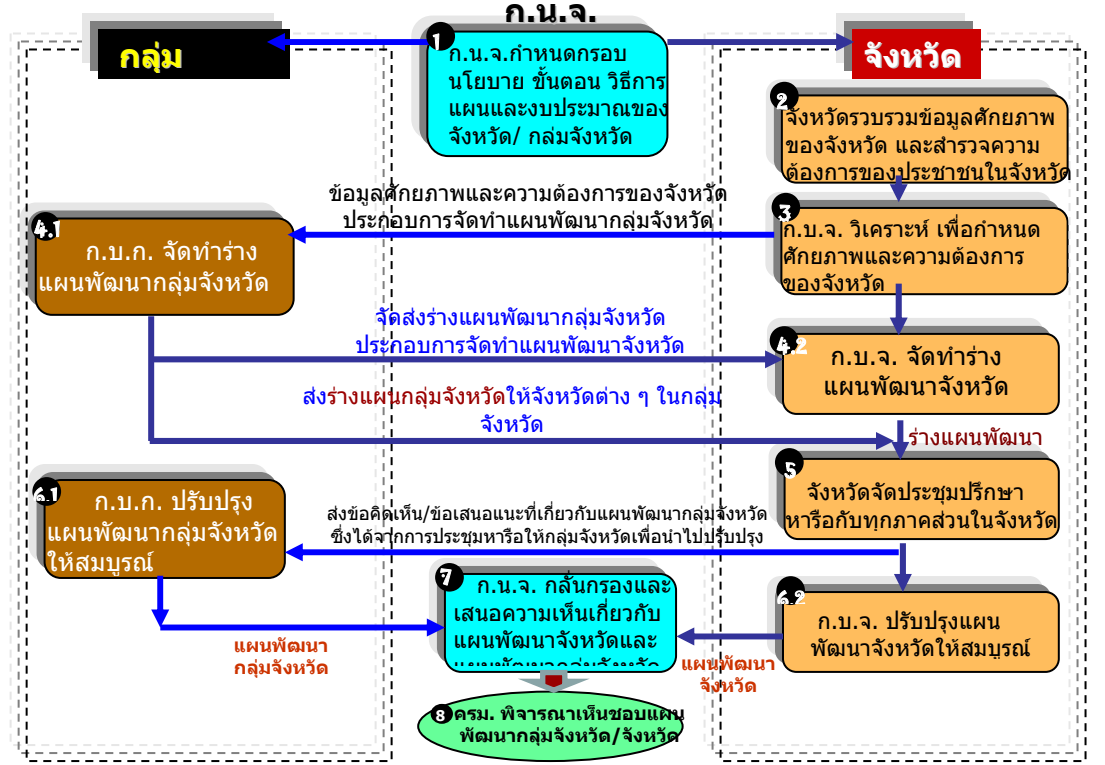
ก.น.จ.

กลุ่ม

จังหวัด

1 ก.น.จ.กำหนดกรอบนโยบาย ขั้นตอน วิธีการ แผนและงบประมาณของจังหวัด/ กลุ่มจังหวัด

2 จังหวัดรวบรวมข้อมูลศักยภาพของจังหวัด และสำรวจความต้องการของประชาชนในจังหวัด

ข้อมูลศักยภาพและความต้องการของจังหวัดประกอบการจัดทำแผนพัฒนากลุ่มจังหวัด

3 ก.บ.จ. วิเคราะห์ เพื่อกำหนดศักยภาพและความต้องการของจังหวัด

4.1 ก.บ.ก. จัดทำร่างแผนพัฒนากลุ่มจังหวัด

จัดส่งร่างแผนพัฒนากลุ่มจังหวัดประกอบการจัดทำแผนพัฒนาจังหวัด

4.2 ก.บ.จ. จัดทำร่างแผนพัฒนาจังหวัด

ส่งร่างแผนกลุ่มจังหวัดให้จังหวัดต่าง ๆ ในกลุ่มจังหวัด

ร่างแผนพัฒนา

5 จังหวัดจัดประชุมปรึกษาหารือกับทุกภาคส่วนในจังหวัด

6.1 ก.บ.ก. ปรับปรุงแผนพัฒนากลุ่มจังหวัดให้สมบูรณ์

ส่งข้อคิดเห็น/ข้อเสนอแนะที่เกี่ยวกับแผนพัฒนากลุ่มจังหวัด ซึ่งได้จากการประชุมหารือให้กลุ่มจังหวัดเพื่อนำไปปรับปรุง

7 ก.น.จ. กลั่นกรองและเสนอความเห็นเกี่ยวกับแผนพัฒนาจังหวัดและ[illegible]

6.2 ก.บ.จ. ปรับปรุงแผนพัฒนาจังหวัดให้สมบูรณ์

แผนพัฒนากลุ่มจังหวัด

แผนพัฒนาจังหวัด

8 ครม. พิจารณาเห็นชอบแผนพัฒนากลุ่มจังหวัด/จังหวัด